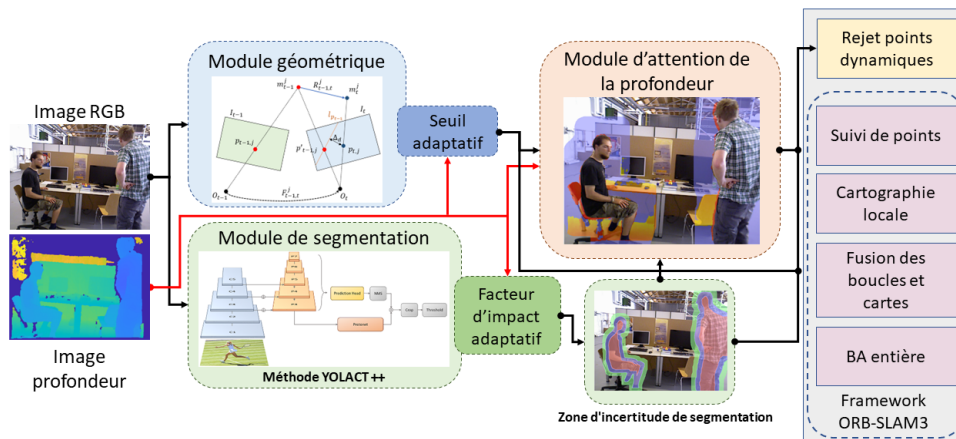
Image RGB

Image profondeur

Module géométrique

$m_{t-1}^{j}$

$R_{t-1,t}^{j}$

$m_{t}^{j}$

$I_{t-1}$

$I_{t}$

$p_{t-1,j}$

$p'_{t-1,j}$

$d$

$p_{t,j}$

$O_{t-1}$

$O_{t}$

$E_{t-1,t}^{j}$

Seuil adaptatif

Module de segmentation

Prediction Head

NMS

Crop

Threshold

Protonet

Méthode YOLACT ++

Facteur d'impact adaptatif

Zone d'incertitude de segmentation

Module d'attention de la profondeur

Rejet points dynamiques

Suivi de points

Cartographie locale

Fusion des boucles et cartes

BA entière

Framework ORB-SLAM3